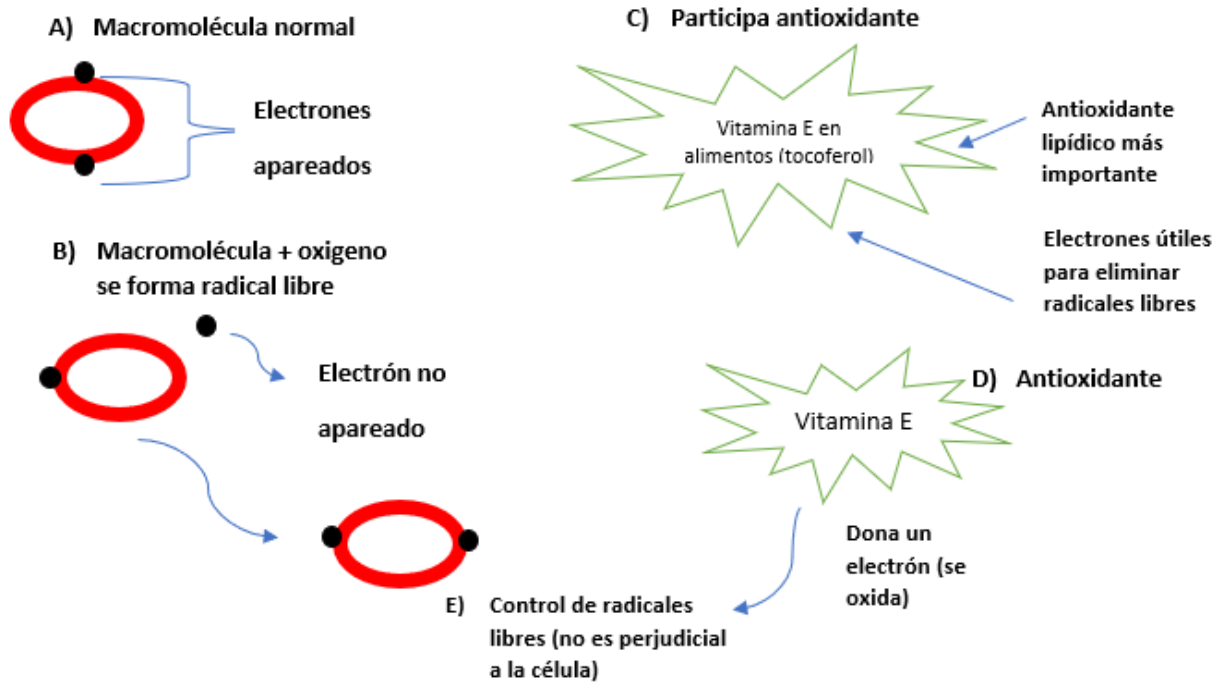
A) Macromolécula normal

Electrones apareados

C) Participa antioxidante

Vitamina E en alimentos (tocoferol)

Antioxidante lipídico más importante

Electrones útiles para eliminar radicales libres

B) Macromolécula + oxigeno se forma radical libre

Electrón no apareado

Vitamina E

D) Antioxidante

Dona un electrón (se oxida)

E) Control de radicales libres (no es perjudicial a la célula)